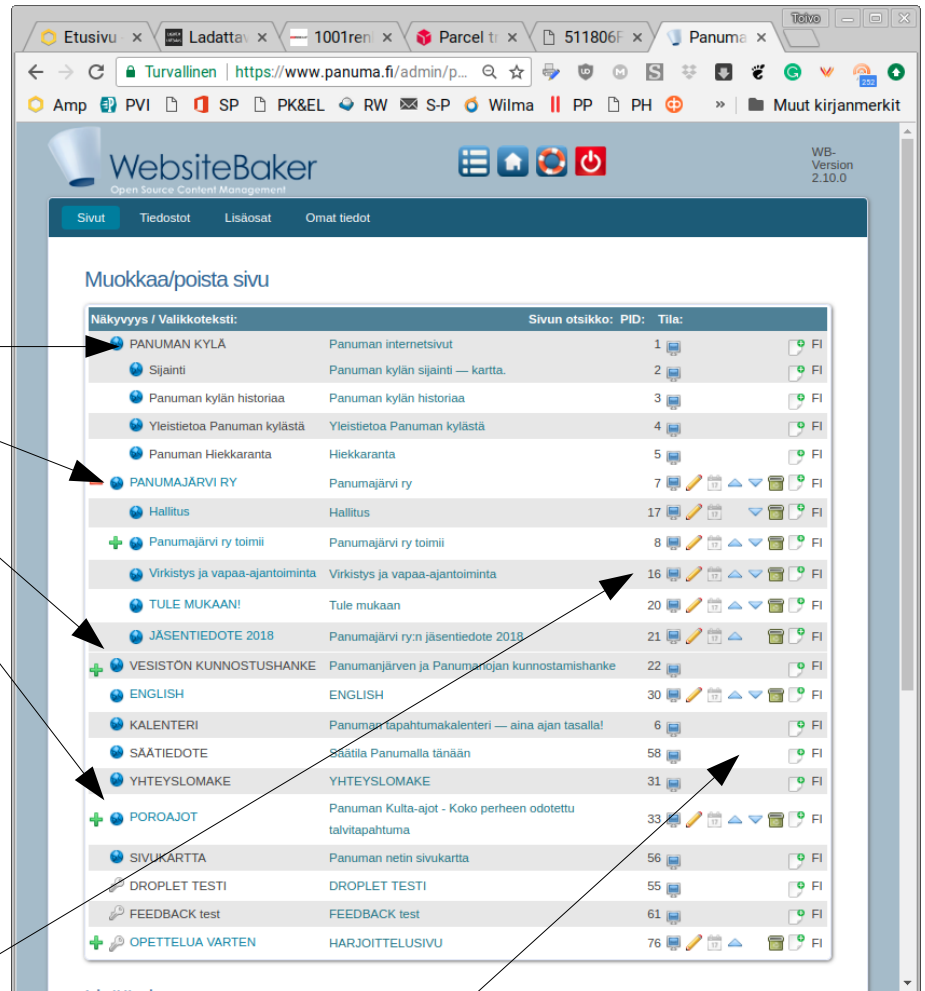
Etusivu
Ladattav
1001ren
Parcel tr
511806F
Panuma
Toivo

Turvallinen | https://www.panuma.fi/admin/p...

Amp PVI SP PK&EL RW S-P Wilma PP PH » Muut kirjanmerkit

WebsiteBaker
Open Source Content Management

WB-Version 2.10.0

Sivut Tiedostot Lisäosat Omat tiedot

Muokkaa/poista sivu

| Näkyvyys / Valikkoteksti: | Sivun otsikko: | PID: | Tila: |
|---|---|---|---|
| PANUMAN KYLÄ | Panuman internetsivut | 1 | FI |
| Sijainti | Panuman kylän sijainti — kartta. | 2 | FI |
| Panuman kylän historiaa | Panuman kylän historiaa | 3 | FI |
| Yleistietoa Panuman kylästä | Yleistietoa Panuman kylästä | 4 | FI |
| Panuman Hiekkaranta | Hiekkaranta | 5 | FI |
| PANUMAJÄRVI RY | Panumajärvi ry | 7 | FI |
| Hallitus | Hallitus | 17 | FI |
| Panumajärvi ry toimii | Panumajärvi ry toimii | 8 | FI |
| Virkistys ja vapaa-ajantoiminta | Virkistys ja vapaa-ajantoiminta | 16 | FI |
| TULE MUKAAN! | Tule mukaan | 20 | FI |
| JÄSENTIEDOTE 2018 | Panumajärvi ry:n jäsentiedote 2018 | 21 | FI |
| VESISTÖN KUNNOSTUSHANKE | Panumanjärven ja Panumanojan kunnostamishanke | 22 | FI |
| ENGLISH | ENGLISH | 30 | FI |
| KALENTERI | Panuman tapahtumakalenteri — aina ajan tasalla! | 6 | FI |
| SÄÄTIEDOTE | Säätila Panumalla tänään | 58 | FI |
| YHTEYSLOMAKE | YHTEYSLOMAKE | 31 | FI |
| POROAJOT | Panuman Kulta-ajot - Koko perheen odotettu talvitapahtuma | 33 | FI |
| SIVUKARTTA | Panuman netin sivukartta | 56 | FI |
| DROPLET TESTI | DROPLET TESTI | 55 | FI |
| FEEDBACK test | FEEDBACK test | 61 | FI |
| OPETTELUA VARTEN | HARJOITTELUSIVU | 76 | FI |